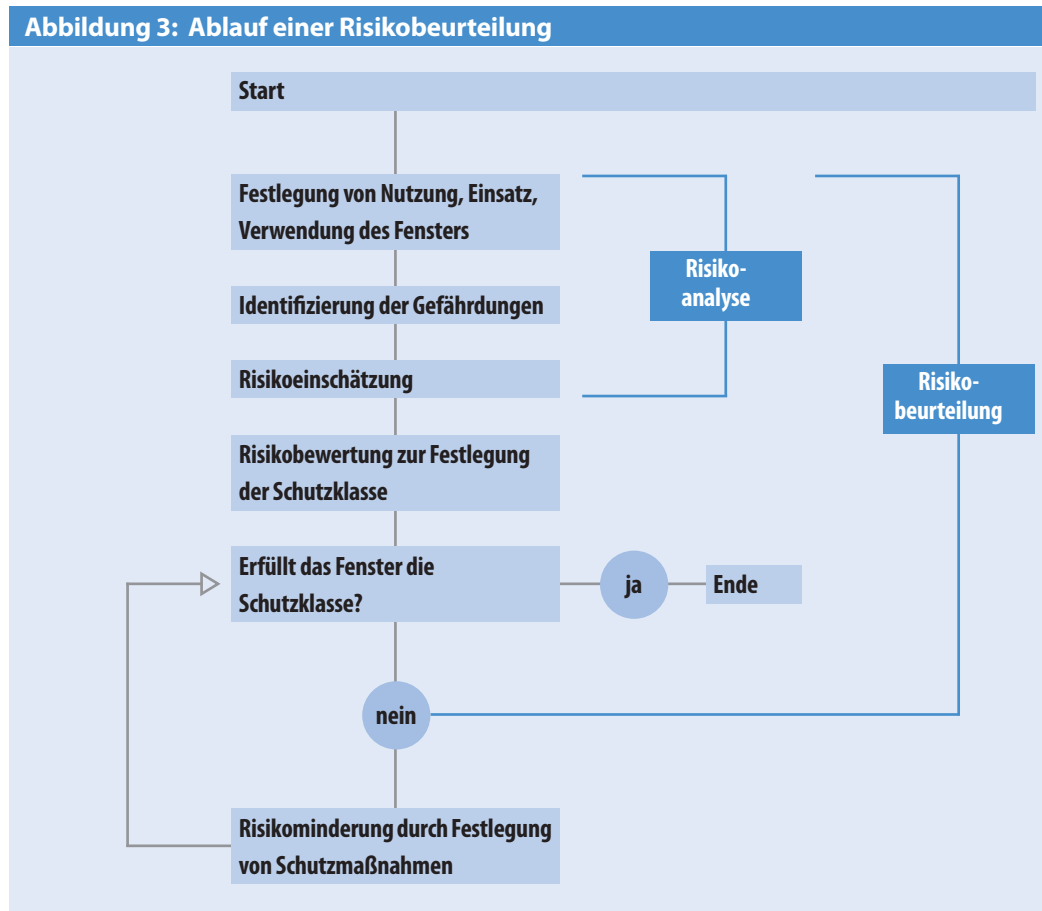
Abbildung 3: Ablauf einer Risikobeurteilung

Start

Festlegung von Nutzung, Einsatz, Verwendung des Fensters

Identifizierung der Gefährdungen

Risikoeinschätzung

Risikoanalyse

Risikobeurteilung

Risikobewertung zur Festlegung der Schutzklasse

Erfüllt das Fenster die Schutzklasse?

ja

Ende

nein

Risikominderung durch Festlegung von Schutzmaßnahmen